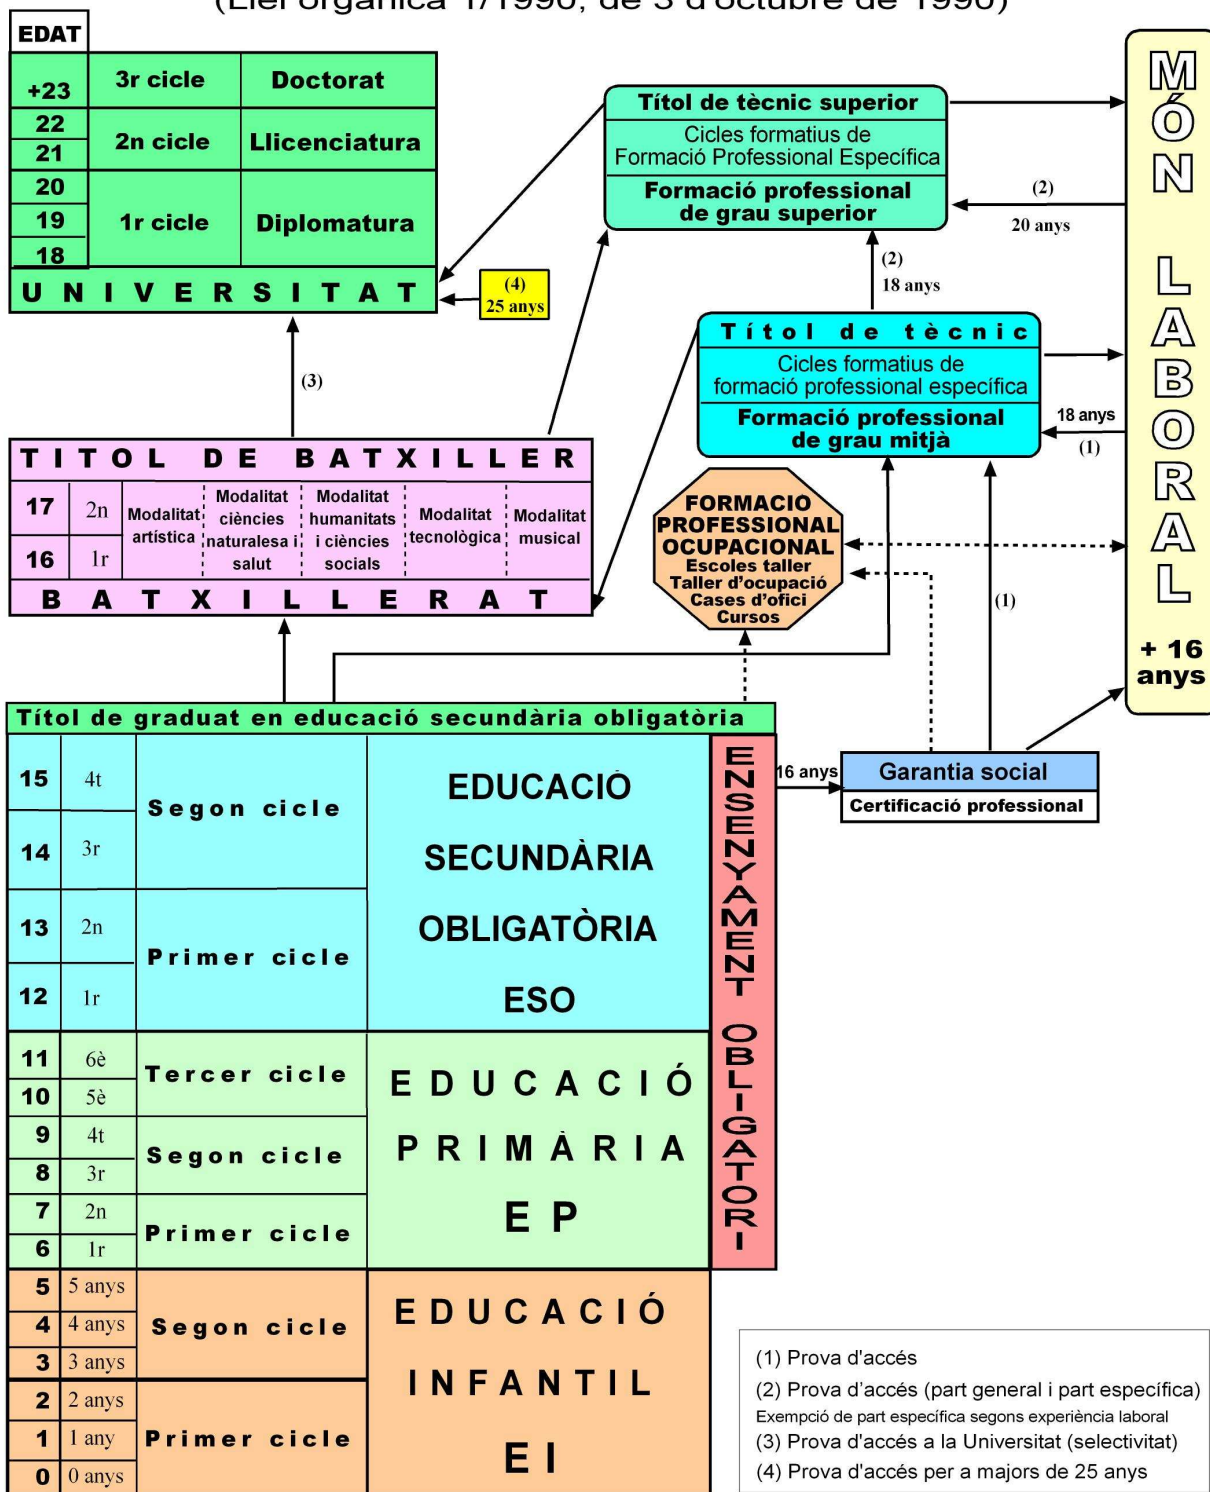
(Llei orgànica 1/1990, de 3 d'octubre de 1990)

| EDAT | | |
|---|---|---|
| +23 | 3r cicle | Doctorat |
| 22 | 2n cicle | Llicenciatura |
| 21 | | |
| 20 | 1r cicle | Diplomatura |
| 19 | | |
| 18 | | |

U N I V E R S I T A T

(4) 25 anys

Títol de tècnic superior
Cicles formatius de Formació Professional Específica
Formació professional de grau superior

(2) 20 anys

(2) 18 anys

MÓN LABORAL
+ 16 anys

Títol de tècnic
Cicles formatius de formació professional específica
Formació professional de grau mitjà

18 anys (1)

(3)

TITOL DE BATXILLER

| 17 | 2n | Modalitat artística | Modalitat ciències naturalesa i salut | Modalitat humanitats i ciències socials | Modalitat tecnològica | Modalitat musical |
|---|---|---|---|---|---|---|
| 16 | 1r | | | | | |

B A T X I L L E R A T

FORMACIO PROFESSIONAL OCUPACIONAL
Escoles taller
Taller d'ocupació
Cases d'ofici
Cursos

(1)

Títol de graduat en educació secundària obligatòria

| 15 | 4t | Segon cicle | EDUCACIÓ SECUNDÀRIA OBLIGATÒRIA ESO |
|---|---|---|---|
| 14 | 3r | | |
| 13 | 2n | Primer cicle | |
| 12 | 1r | | |
| 11 | 6è | Tercer cicle | E D U C A C I Ó P R I M À R I A E P |
| 10 | 5è | | |
| 9 | 4t | Segon cicle | |
| 8 | 3r | | |
| 7 | 2n | Primer cicle | |
| 6 | 1r | | |
| 5 | 5 anys | Segon cicle | E D U C A C I Ó INFANTIL E I |
| 4 | 4 anys | | |
| 3 | 3 anys | | |
| 2 | 2 anys | Primer cicle | |
| 1 | 1 any | | |
| 0 | 0 anys | | |

ENSENYAMENT OBLIGATORI

16 anys

Garantia social
Certificació professional

(1) Prova d'accés
(2) Prova d'accés (part general i part específica)
Exempció de part específica segons experiència laboral
(3) Prova d'accés a la Universitat (selectivitat)
(4) Prova d'accés per a majors de 25 anys